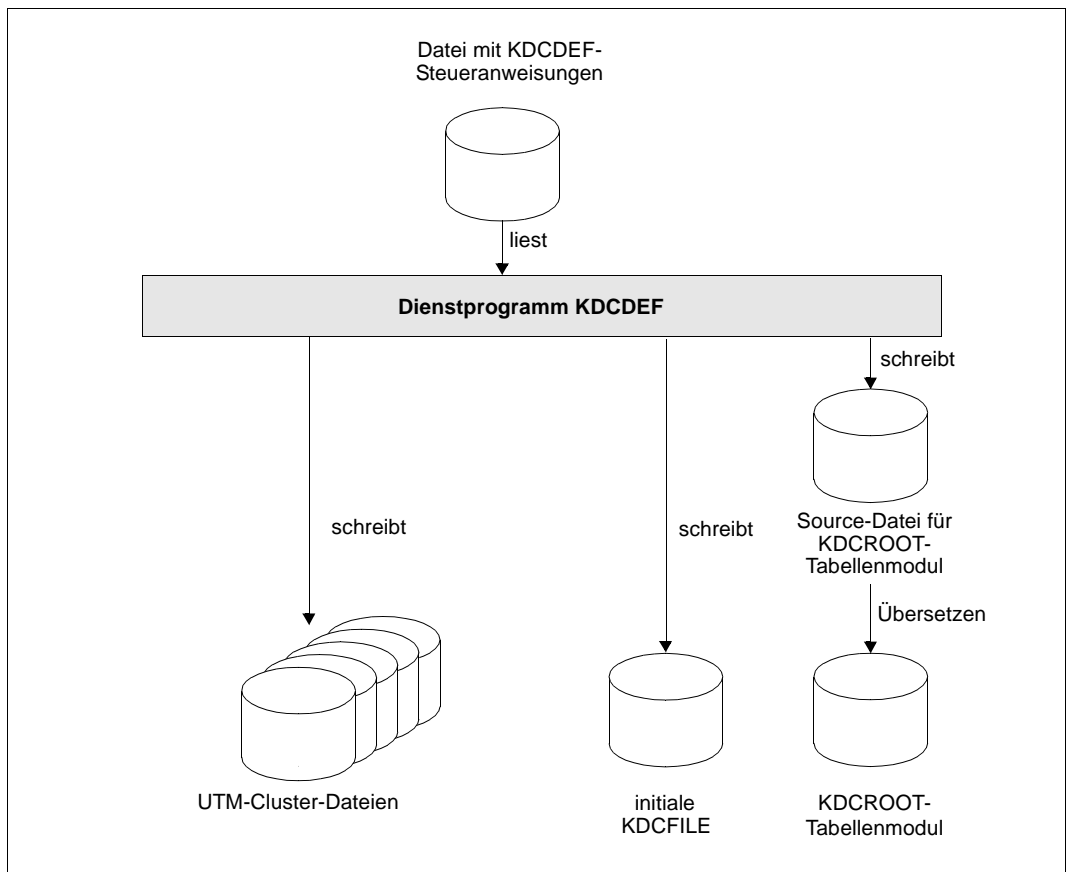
Datei mit KDCDEF-Steueranweisungen

liest

Dienstprogramm KDCDEF

schreibt

schreibt

schreibt

Source-Datei für KDCROOT-Tabellenmodul

Übersetzen

UTM-Cluster-Dateien

initiale KDCFILE

KDCROOT-Tabellenmodul